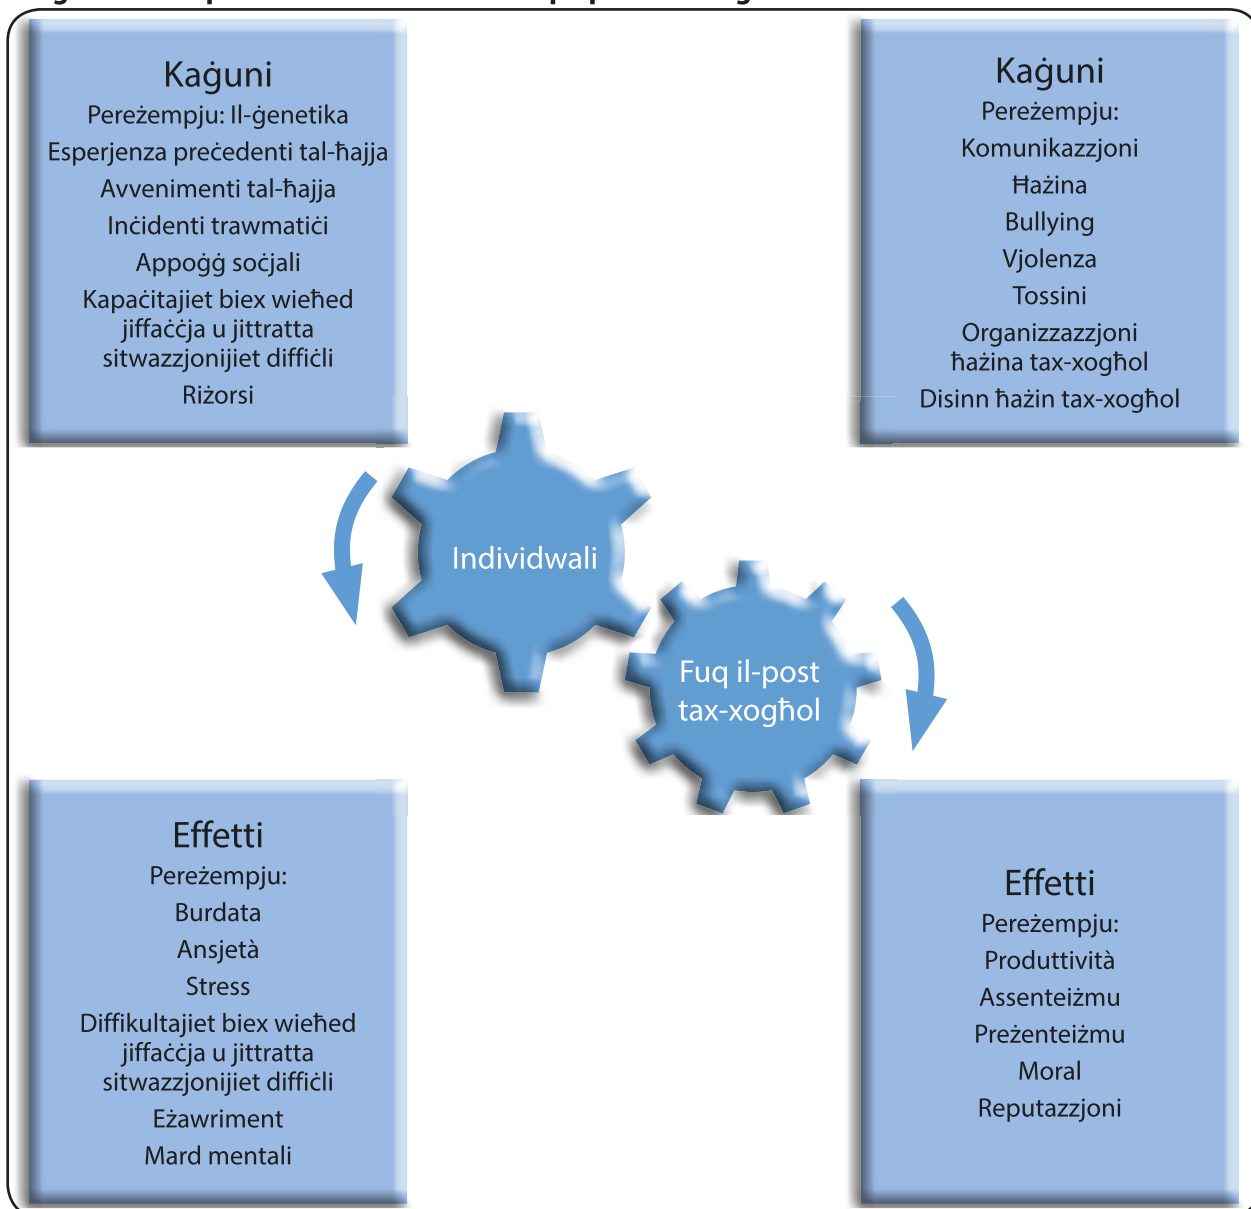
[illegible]

Kaġuni
Pereżempju: Il-ġenetika
Esperjenza preċedenti tal-ħajja
Avvenimenti tal-ħajja
Inċidenti trawmatiċi
Appoġġ soċjali
Kapaċitajiet biex wieħed jiffaċċja u jittratta sitwazzjonijiet diffiċli
Riżorsi

Kaġuni
Pereżempju:
Komunikazzjoni
Ħażina
Bullying
Vjolenza
Tossini
Organizzazzjoni ħażina tax-xogħol
Disinn ħażin tax-xogħol

Individwali

Fuq il-post tax-xogħol

Effetti
Pereżempju:
Burdata
Ansjetà
Stress
Diffikultajiet biex wieħed jiffaċċja u jittratta sitwazzjonijiet diffiċli
Eżawriment
Mard mentali

Effetti
Pereżempju:
Produttività
Assenteiżmu
Preżenteiżmu
Moral
Reputazzjoni